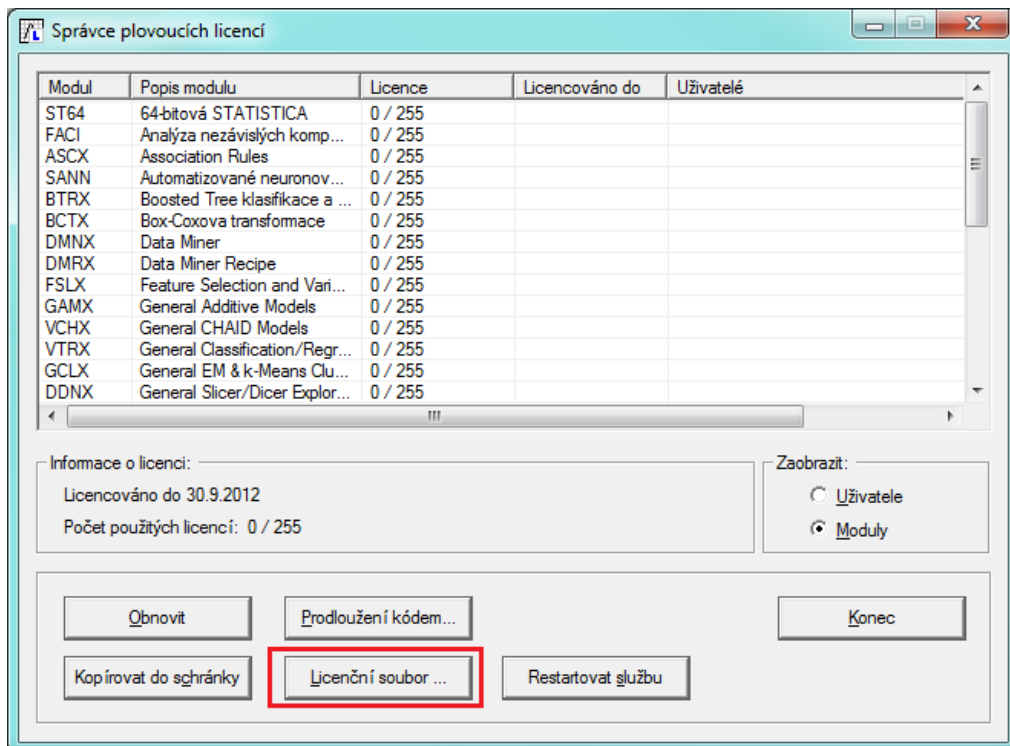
Správce plovoucích licencí

| Modul | Popis modulu | Licence | Licencováno do | Uživatelé |
|---|---|---|---|---|
| ST64 | 64-bitová STATISTICA | 0 / 255 | | |
| FACI | Analýza nezávislých komp... | 0 / 255 | | |
| ASCX | Association Rules | 0 / 255 | | |
| SANN | Automatizované neuronov... | 0 / 255 | | |
| BTRX | Boosted Tree klasifikace a ... | 0 / 255 | | |
| BCTX | Box-Coxova transformace | 0 / 255 | | |
| DMNX | Data Miner | 0 / 255 | | |
| DMRX | Data Miner Recipe | 0 / 255 | | |
| FSLX | Feature Selection and Vari... | 0 / 255 | | |
| GAMX | General Additive Models | 0 / 255 | | |
| VCHX | General CHAID Models | 0 / 255 | | |
| VTRX | General Classification/Regr... | 0 / 255 | | |
| GCLX | General EM & k-Means Clu... | 0 / 255 | | |
| DDNX | General Slicer/Dicer Explor... | 0 / 255 | | |

Informace o licenci:

Licencováno do 30.9.2012

Počet použitých licencí: 0 / 255

Zaobrazit:

Uživatele

Moduly

Obnovit

Prodloužení kódem...

Konec

Kopírovat do schránky

Licenční soubor ...

Restartovat službu